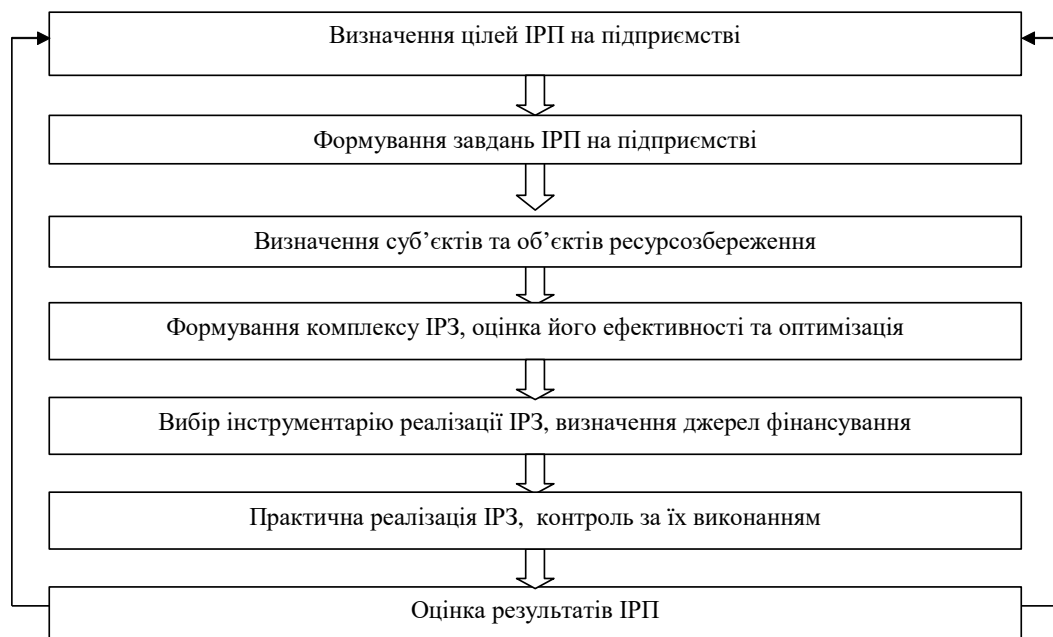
Визначення цілей ІРП на підприємстві

Формування завдань ІРП на підприємстві

Визначення суб'єктів та об'єктів ресурсозбереження

Формування комплексу ІРЗ, оцінка його ефективності та оптимізація

Вибір інструментарію реалізації ІРЗ, визначення джерел фінансування

Практична реалізація ІРЗ, контроль за їх виконанням

Оцінка результатів ІРП